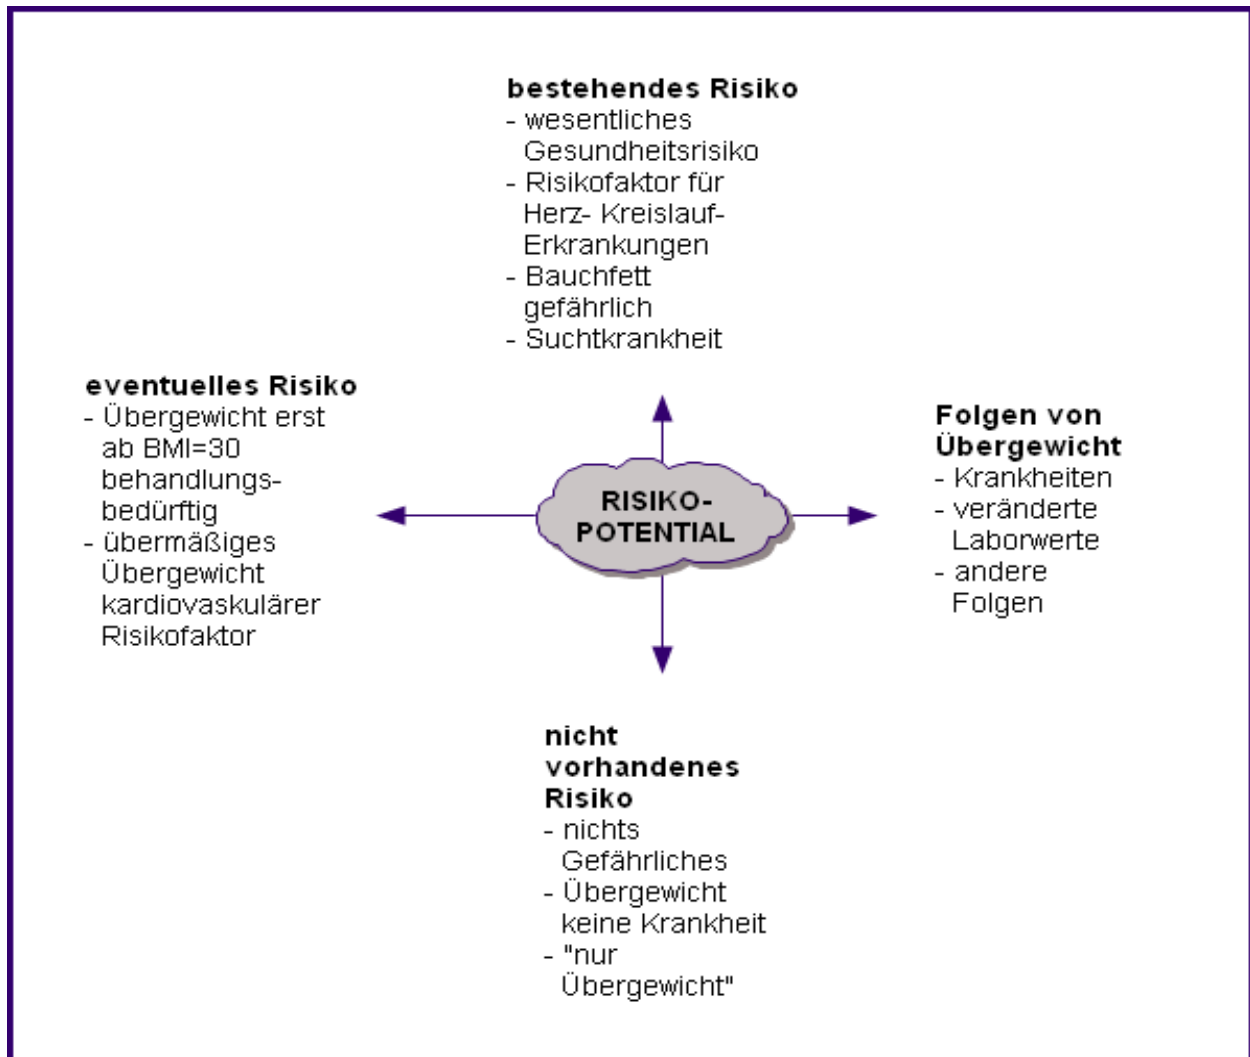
**bestehendes Risiko**
- wesentliches Gesundheitsrisiko
- Risikofaktor für Herz- Kreislauf-Erkrankungen
- Bauchfett gefährlich
- Suchtkrankheit

**eventuelles Risiko**
- Übergewicht erst ab BMI=30 behandlungsbedürftig
- übermäßiges Übergewicht kardiovaskulärer Risikofaktor

RISIKO-POTENTIAL

**Folgen von Übergewicht**
- Krankheiten
- veränderte Laborwerte
- andere Folgen

**nicht vorhandenes Risiko**
- nichts Gefährliches
- Übergewicht keine Krankheit
- "nur Übergewicht"